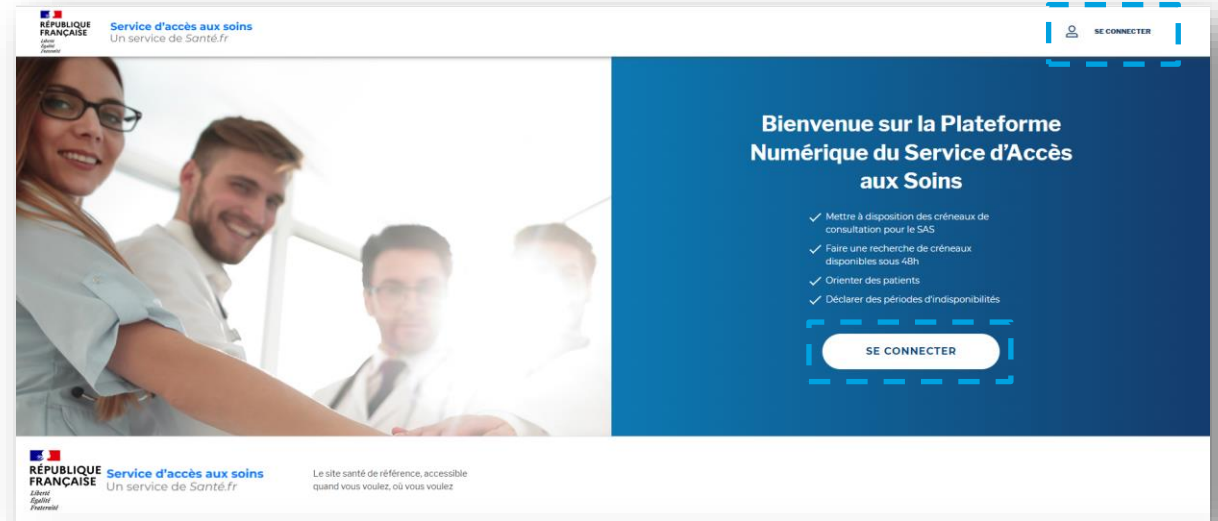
RÉPUBLIQUE FRANÇAISE
Liberté
Égalité
Fraternité

Service d'accès aux soins
Un service de Santé.fr

SE CONNECTER

Bienvenue sur la Plateforme Numérique du Service d'Accès aux Soins

✓ Mettre à disposition des créneaux de consultation pour le SAS
✓ Faire une recherche de créneaux disponibles sous 48h
✓ Orienter des patients
✓ Déclarer des périodes d'indisponibilités

SE CONNECTER

RÉPUBLIQUE FRANÇAISE
Liberté
Égalité
Fraternité

Service d'accès aux soins
Un service de Santé.fr

Le site santé de référence, accessible quand vous voulez, où vous voulez